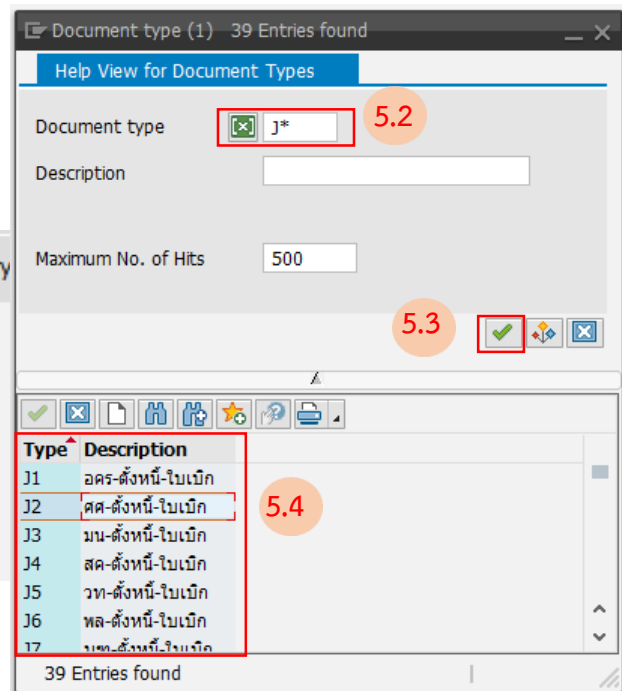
Document type (1) 39 Entries found

Help View for Document Types

Document type J*

5.2

Description

Maximum No. of Hits 500

5.3

| Type | Description |
|---|---|
| J1 | อคร-ตั้งหนี้-ใบเบิก |
| J2 | ศศ-ตั้งหนี้-ใบเบิก |
| J3 | มน-ตั้งหนี้-ใบเบิก |
| J4 | สค-ตั้งหนี้-ใบเบิก |
| J5 | วท-ตั้งหนี้-ใบเบิก |
| J6 | พล-ตั้งหนี้-ใบเบิก |
| J7 | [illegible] |

5.4

39 Entries found